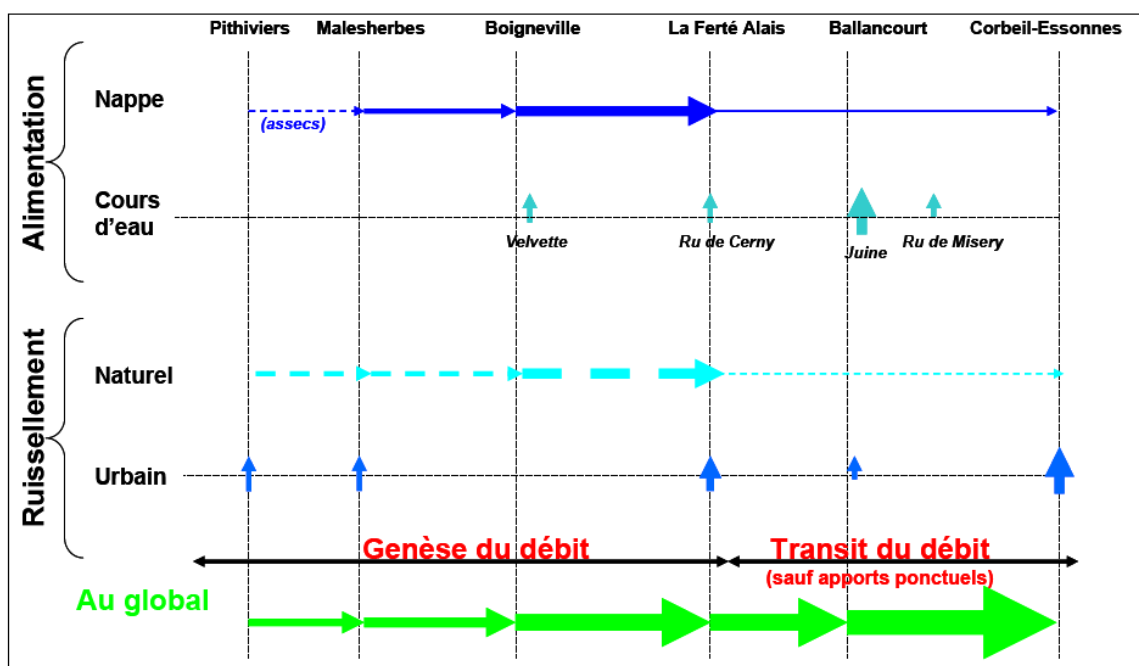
Pithiviers Malesherbes Boigneville La Ferté Alais Ballancourt Corbeil-Essonnes

Alimentation

Nappe

(assecs)

Cours d'eau

Velvette Ru de Cerny Juine Ru de Misery

Ruissellement

Naturel

Urbain

Genèse du débit

Transit du débit
(sauf apports ponctuels)

Au global